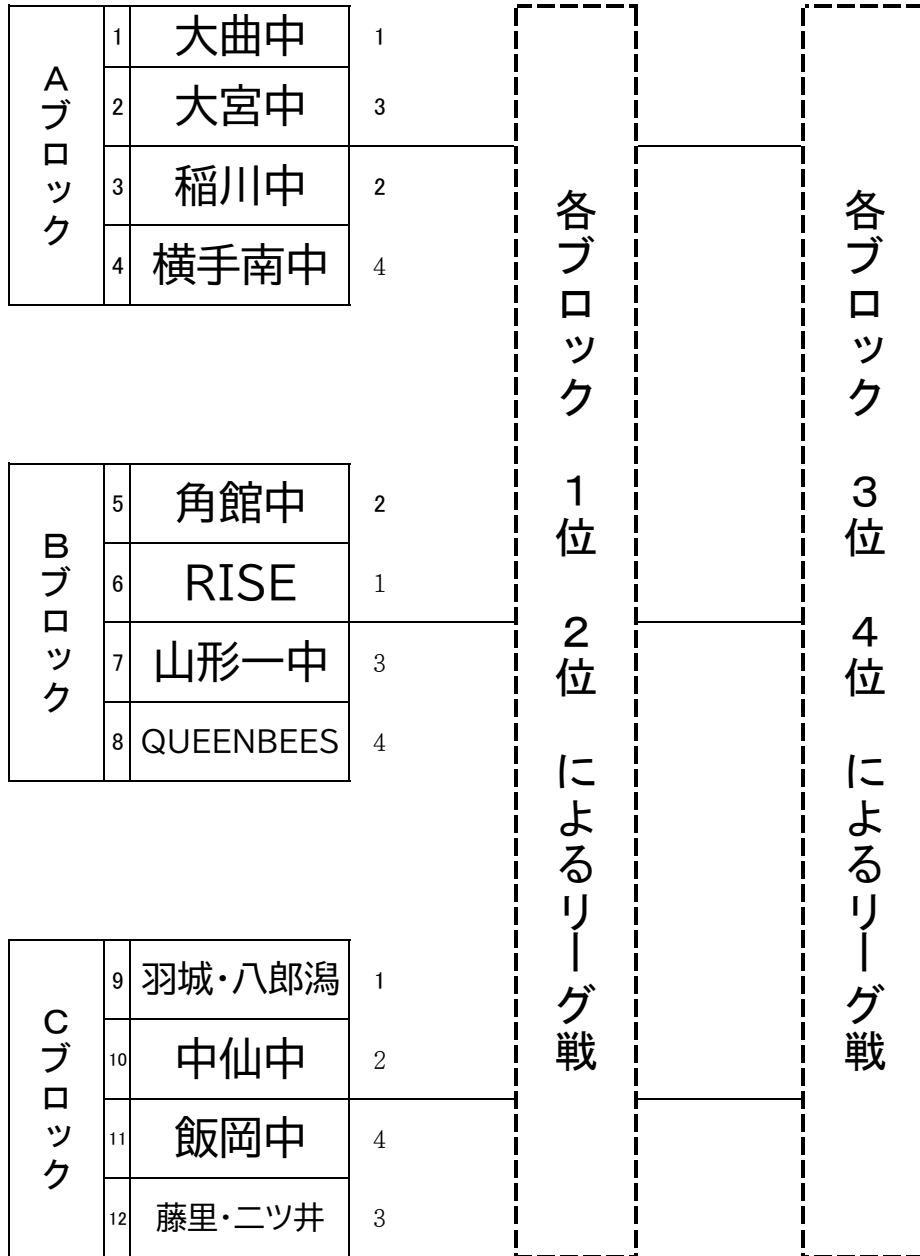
| Aブロック | 1 | 大曲中 | 1 |
|---|---|---|---|
| | 2 | 大宮中 | 3 |
| | 3 | 稲川中 | 2 |
| | 4 | 横手南中 | 4 |

| Bブロック | 5 | 角館中 | 2 |
|---|---|---|---|
| | 6 | RISE | 1 |
| | 7 | 山形一中 | 3 |
| | 8 | QUEENBEES | 4 |

| Cブロック | 9 | 羽城・八郎潟 | 1 |
|---|---|---|---|
| | 10 | 中仙中 | 2 |
| | 11 | 飯岡中 | 4 |
| | 12 | 藤里・二ツ井 | 3 |

各ブロック 1位 2位 によるリーグ戦

各ブロック 3位 4位 によるリーグ戦